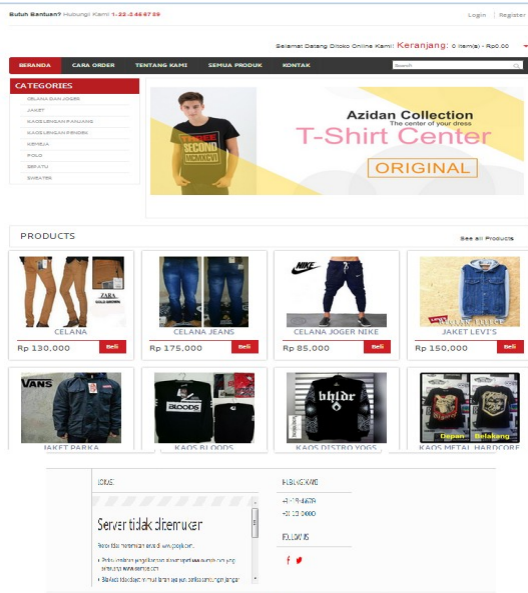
Butuh Bantuan? Hubungi Kami: 1-22-3 456789

Login | Register

Selamat Datang Ditoko Online Kami: Keranjang: 0 item(s) - Rp0.00

BERANDA | CARA ORDER | TENTANG KAMI | SEMUA PRODUK | KONTAK

Search

CATEGORIES

CELANA DAN JOGER
JAKET
KAOS LENGAN PANJANG
KAOS LENGAN PENDEK
KEMEJA
POLO
SEPATU
SWEATER

Azidan Collection
The center of your dress
T-Shirt Center
ORIGINAL

PRODUCTS

See all Products

ZARA

CELANA
Rp 130,000
Beli

CELANA JEANS
Rp 175,000
Beli

NIKE

CELANA JOGER NIKE
Rp 85,000
Beli

JAKET LEVI'S
Rp 150,000
Beli

VANS

JAKET PARKA

BLOODS

KAOS BLOODS

bbldr

KAOS DISTRO YOGS

Depan Belakang

KAOS METAL HARDCORE

LOKASI

Server tidak ditemukan

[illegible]

HUBUNGI KAMI

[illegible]

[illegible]

FOLLOW US